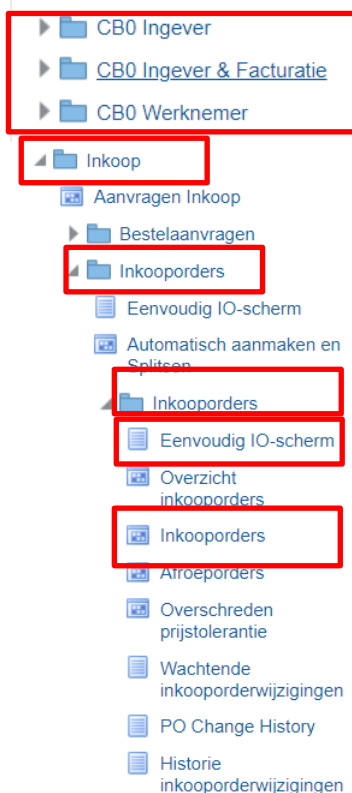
CB0 Ingever

CB0 Ingever & Facturatie

CB0 Werknemer

Inkoop

Aanvragen Inkoop

Bestelaanvragen

Inkooporders

Eenvoudig IO-scherm

Automatisch aanmaken en Splitsen

Inkooporders

Eenvoudig IO-scherm

Overzicht inkooporders

Inkooporders

Afroeporders

Overschreden prijstolerantie

Wachtende inkooporderwijzigingen

PO Change History

Historie inkooporderwijzigingen